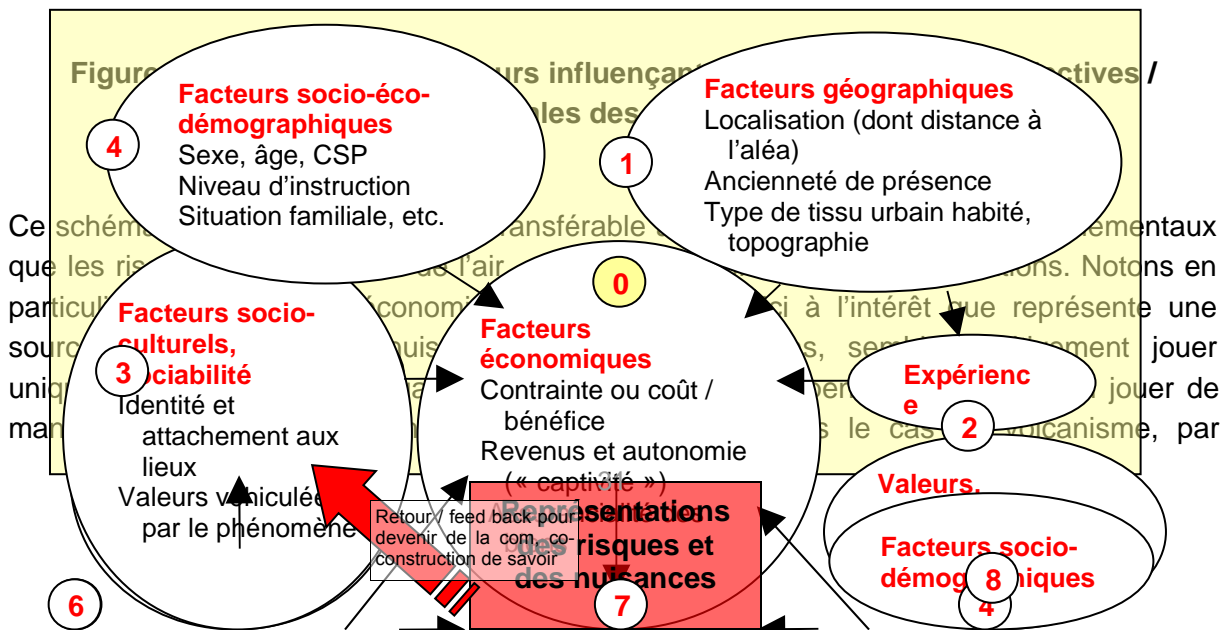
Figure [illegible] urs influençant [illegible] ectives / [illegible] les des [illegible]

Facteurs socio-éco-démographiques
Sexe, âge, CSP
Niveau d'instruction
Situation familiale, etc.

4

Facteurs géographiques
Localisation (dont distance à l'aléa)
Ancienneté de présence
Type de tissu urbain habité, topographie

1

Ce schém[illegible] ansférable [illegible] mentaux que les ris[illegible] e l'air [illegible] ons. Notons en particul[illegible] économi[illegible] ci à l'intérêt que représente une sourc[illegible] uis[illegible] s, sem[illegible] ment jouer uniq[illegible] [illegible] jouer de man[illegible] s le cas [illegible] volcanisme, par

0

Facteurs socio-culturels, sociabilité
Identité et attachement aux lieux
Valeurs véhiculées par le phénomène

3

Facteurs économiques
Contrainte ou coût / bénéfice
Revenus et autonomie (« captivité »)

Expérience

2

Valeurs.

Facteurs socio-démographiques

8

4

Retour / feed back pour devenir de la com. co-construction de savoir

Représentations des risques et des nuisances

6

7